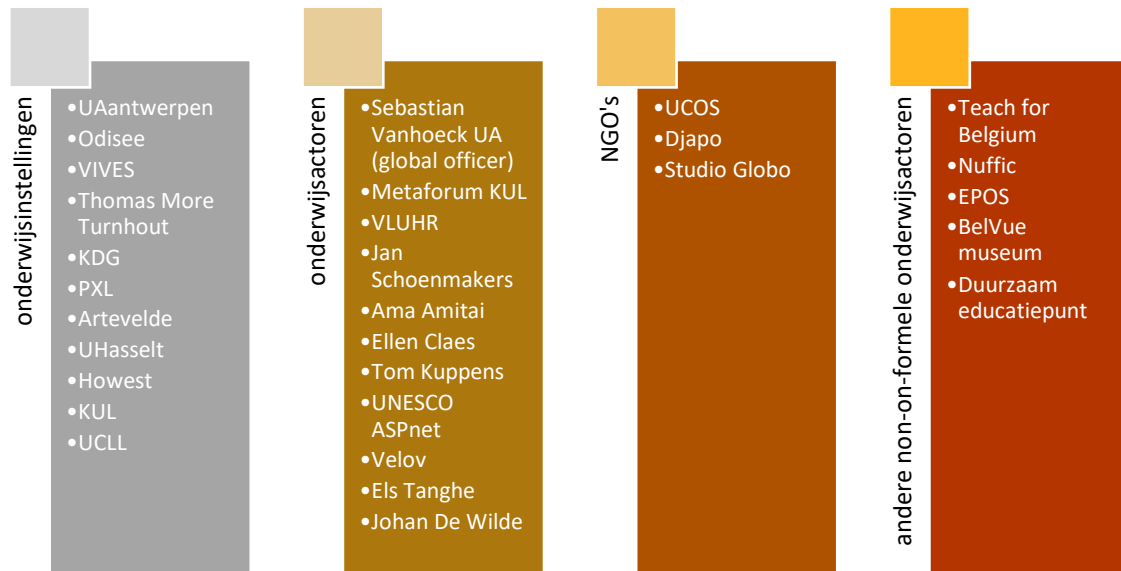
onderwijsinstellingen

- UAantwerpen
- Odisee
- VIVES
- Thomas More Turnhout
- KDG
- PXL
- Artevelde
- UHasselt
- Howest
- KUL
- UCLL

onderwijsactoren

- Sebastian Vanhoeck UA (global officer)
- Metaforum KUL
- VLUHR
- Jan Schoenmakers
- Ama Amitai
- Ellen Claes
- Tom Kuppens
- UNESCO ASPnet
- Velov
- Els Tanghe
- Johan De Wilde

NGO's

- UCOS
- Djapo
- Studio Globo

andere non-on-formele onderwijsactoren

- Teach for Belgium
- Nuffic
- EPOS
- BelVue museum
- Duurzaam educatiepunt